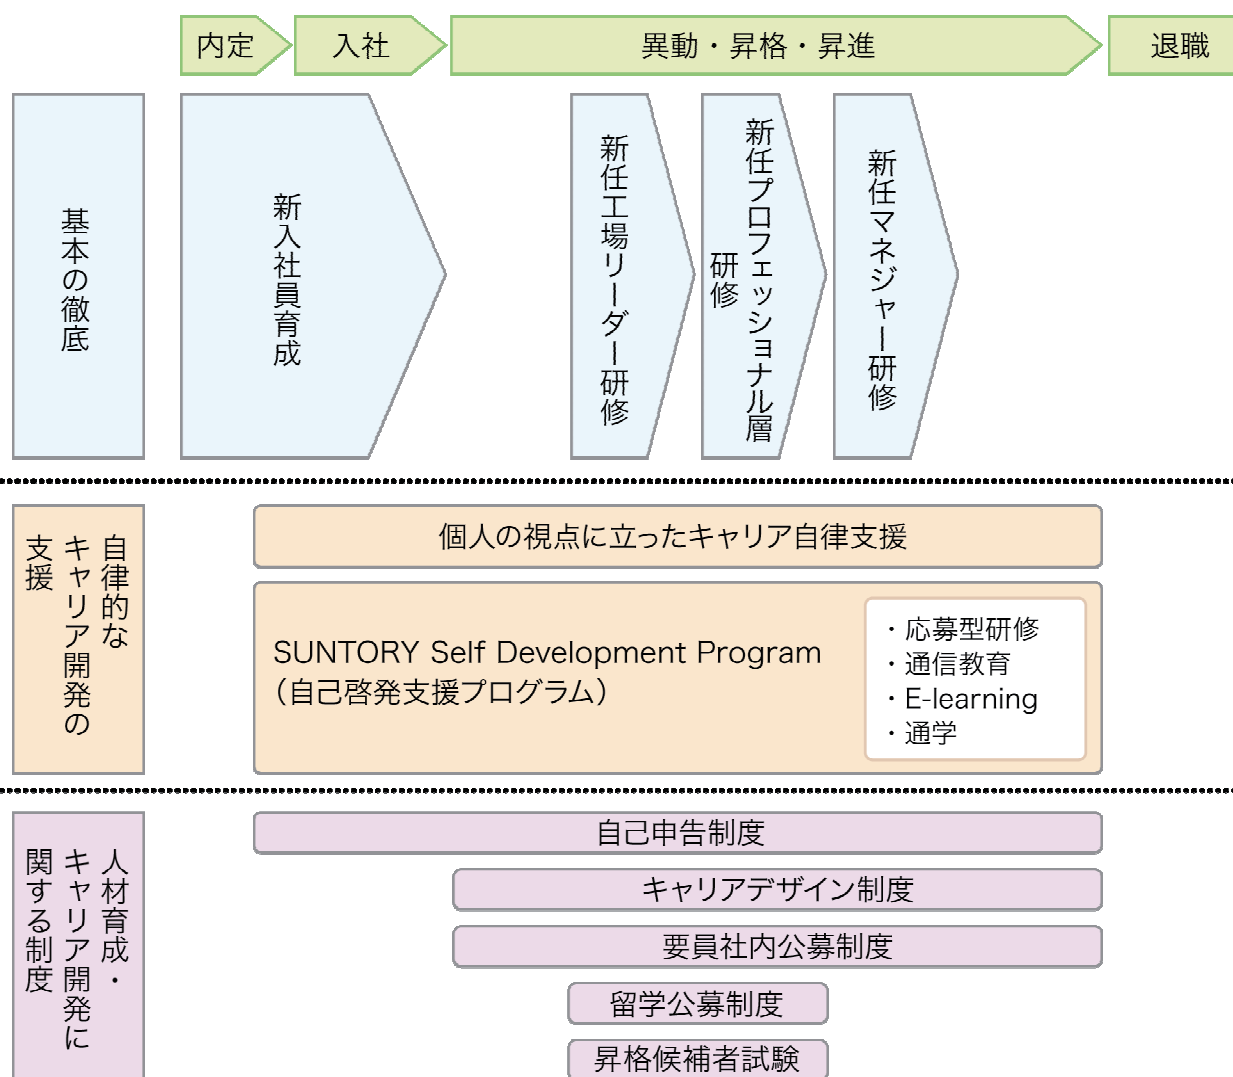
内定

入社

異動・昇格・昇進

退職

基本の徹底

新入社員育成

新任工場リーダー研修

新任プロフェッショナル層研修

新任マネジャー研修

自律的なキャリア開発の支援

個人の視点に立ったキャリア自律支援

SUNTORY Self Development Program
(自己啓発支援プログラム)

・応募型研修
・通信教育
・E-learning
・通学

人材育成・キャリア開発に関する制度

自己申告制度

キャリアデザイン制度

要員社内公募制度

留学公募制度

昇格候補者試験